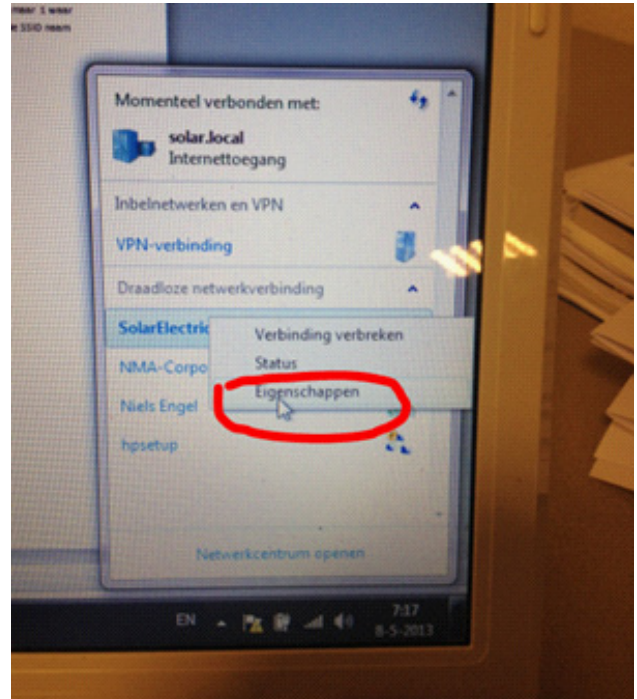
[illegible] SSID naam

Momenteel verbonden met:

solar.local
Internettoegang

Inbelnetwerken en VPN

VPN-verbinding

Draadloze netwerkverbinding

SolarElectric

NMA-Corpo

Niels Engel

hpsetup

Verbinding verbreken
Status
Eigenschappen

Netwerkcentrum openen

EN

7:17
8-5-2013